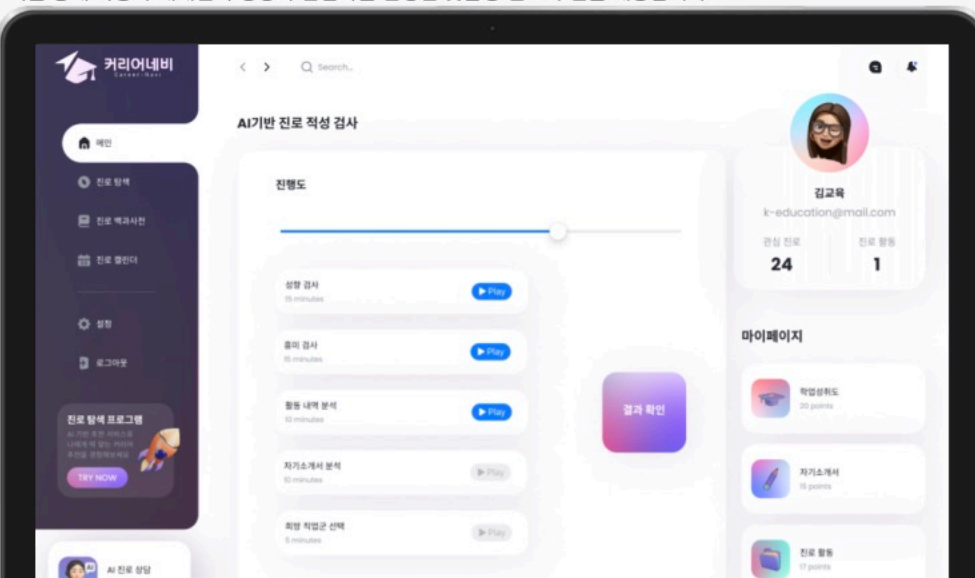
커리어네비
Career-Navi

Search...

AI기반 진로 적성 검사

메인
진로 탐색
진로 백과사전
진로 캘린더
설정
로그아웃

진로 탐색 프로그램
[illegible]
TRY NOW

AI 진로 상담

진행도

성향 검사
15 minutes
▶ Play

흥미 검사
15 minutes
▶ Play

활동 내역 분석
10 minutes
▶ Play

자기소개서 분석
10 minutes
▶ Play

희망 직업군 선택
5 minutes
▶ Play

결과 확인

김교육
k-education@mail.com
관심 진로
24
진로 활동
1

마이페이지

학업성취도
20 points

자기소개서
15 points

진로 활동
17 points